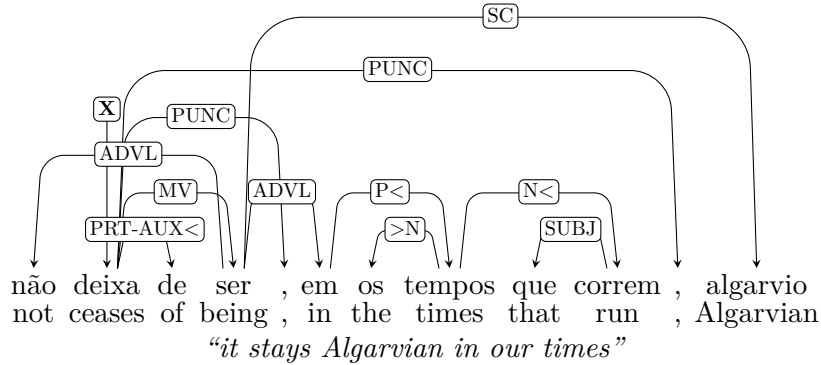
SC

PUNC

X

PUNC

ADVL

MV

ADVL

P<

N<

PRT-AUX<

>N

SUBJ

não deixa de ser , em os tempos que correm , algarvio
not ceases of being , in the times that run , Algarvian

*"it stays Algarvian in our times"*